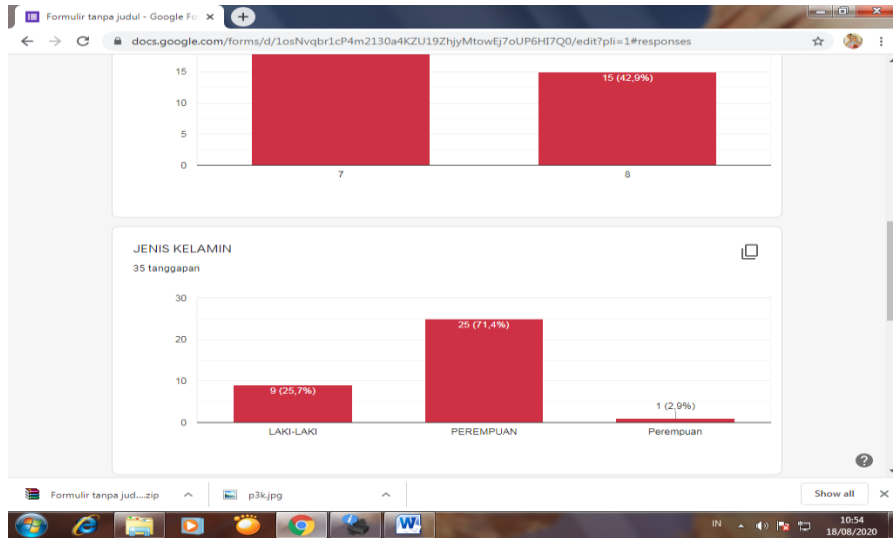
Formulir tanpa judul - Google Fo ×

docs.google.com/forms/d/1osNvqbr1cP4m2130a4KZU19ZhjyMtowEj7oUP6HI7Q0/edit?pli=1#responses

15
10
5
0

15 (42,9%)

7
8

JENIS KELAMIN

35 tanggapan

30
20
10
0

9 (25,7%)
25 (71,4%)
1 (2,9%)

LAKI-LAKI
PEREMPUAN
Perempuan

Formulir tanpa jud....zip
p3k.jpg
Show all

IN
10:54
18/08/2020